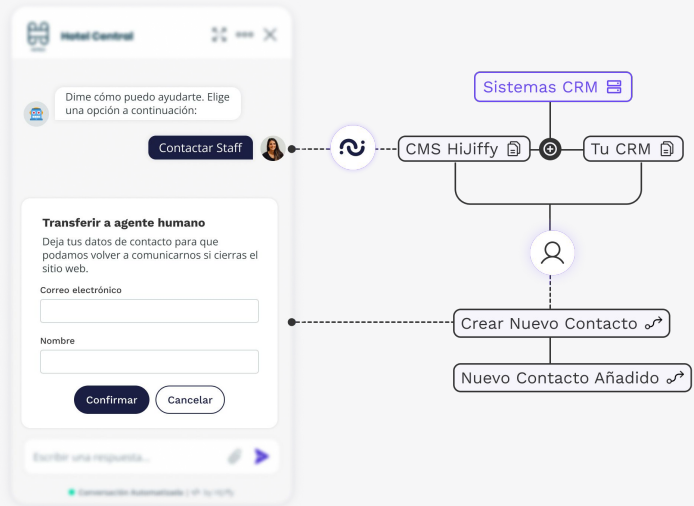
Hotel Central

Dime cómo puedo ayudarte. Elige una opción a continuación:

Contactar Staff

Transferir a agente humano

Deja tus datos de contacto para que podamos volver a comunicarnos si cierras el sitio web.

Correo electrónico

Nombre

Confirmar

Cancelar

Escribir una respuesta...

Conversación Automatizada | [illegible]

Sistemas CRM

CMS HiJiffy

Tu CRM

Crear Nuevo Contacto

Nuevo Contacto Añadido